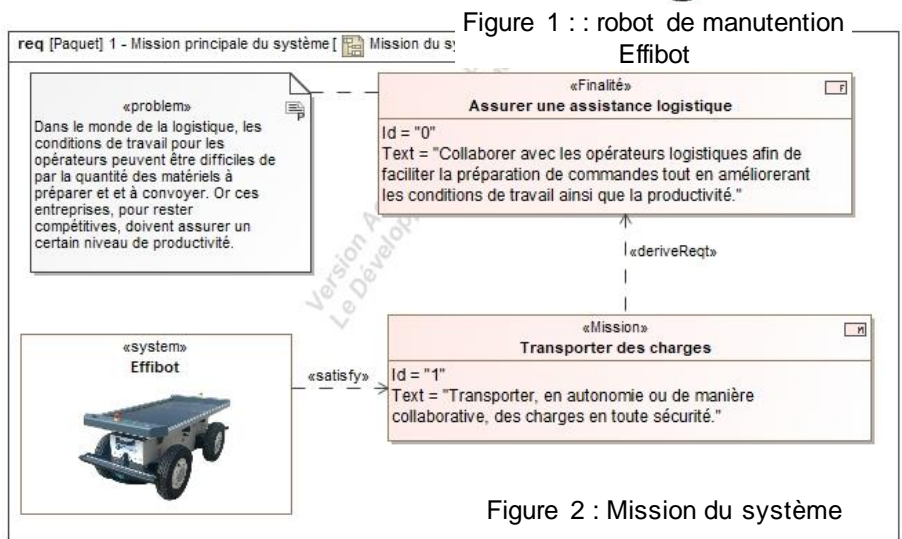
Figure 1 : : robot de manutention Effibot

req [Paquet] 1 - Mission principale du système [ Mission du sy

«problem»
Dans le monde de la logistique, les conditions de travail pour les opérateurs peuvent être difficiles de par la quantité des matériels à préparer et à convoyer. Or ces entreprises, pour rester compétitives, doivent assurer un certain niveau de productivité.

«Finalité»
Assurer une assistance logistique
F
Id = "0"
Text = "Collaborer avec les opérateurs logistiques afin de faciliter la préparation de commandes tout en améliorerant les conditions de travail ainsi que la productivité."

Version A
Le Dévelop

«deriveReqt»

«system»
Effibot

«satisfy»

«Mission»
Transporter des charges
M
Id = "1"
Text = "Transporter, en autonomie ou de manière collaborative, des charges en toute sécurité."

Figure 2 : Mission du système